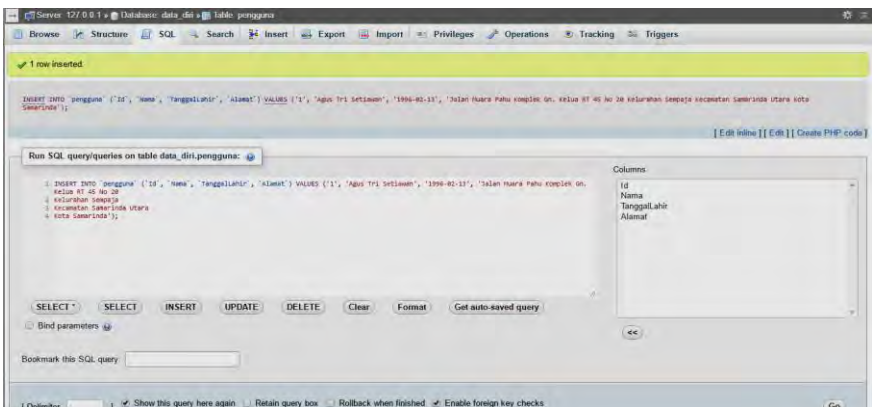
Server: 127.0.0.1 » Database: data_diri » Table: pengguna

Browse Structure SQL Search Insert Export Import Privileges Operations Tracking Triggers

1 row inserted.

INSERT INTO `pengguna` (`Id`, `Nama`, `TanggalLahir`, `Alamat`) VALUES ('1', 'Agus Tri Setiawan', '1996-02-13', 'Jalan Muara Pahu Komplek Gn. Kelua RT 45 No 20 Kelurahan Sempaja Kecamatan Samarinda Utara Kota Samarinda');

[ Edit inline ] [ Edit ] [ Create PHP code ]

Run SQL query/queries on table data_diri.pengguna:

1 INSERT INTO `pengguna` (`Id`, `Nama`, `TanggalLahir`, `Alamat`) VALUES ('1', 'Agus Tri Setiawan', '1996-02-13', 'Jalan Muara Pahu Komplek Gn. Kelua RT 45 No 20
2 Kelurahan Sempaja
3 Kecamatan Samarinda Utara
4 Kota Samarinda');

Columns
Id
Nama
TanggalLahir
Alamat

SELECT * SELECT INSERT UPDATE DELETE Clear Format Get auto-saved query

Bind parameters

<<

Bookmark this SQL query

[ Delimiter ; ] Show this query here again Retain query box Rollback when finished Enable foreign key checks

Go